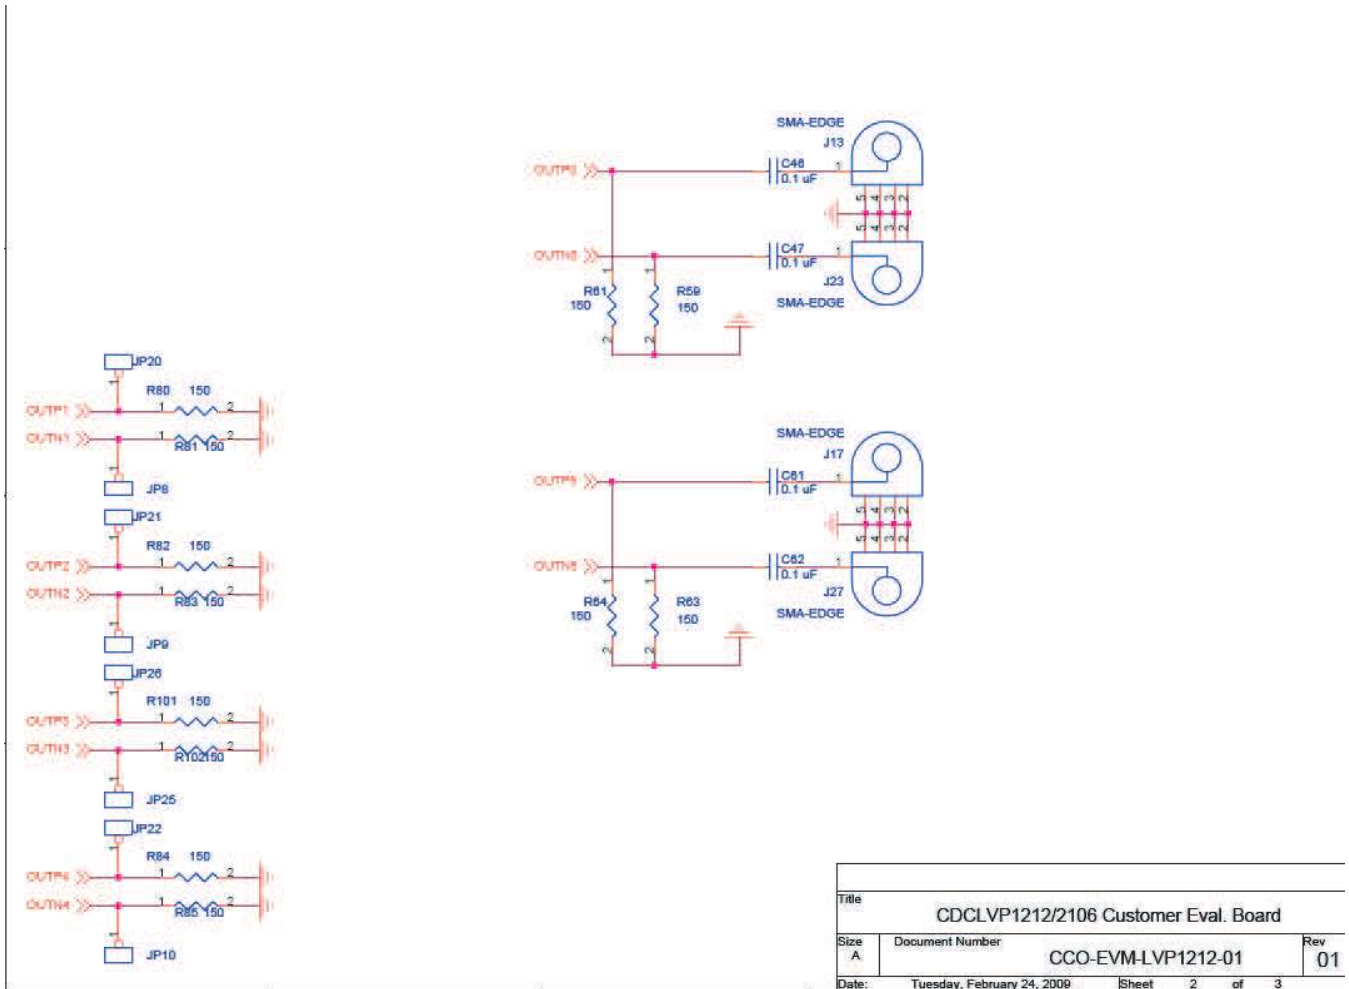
SMA-EDGE
J13
OUTP0
C46
0.1 uF
1
5 4 3 2
5 4 3 2
OUTN0
C47
0.1 uF
1
J23
SMA-EDGE
R61
150
R59
150

JP20
R80 150
OUTP1
OUTN1
R81 150
JP8
JP21
R82 150
OUTP2
OUTN2
R83 150
JP9
JP26
R101 150
OUTP3
OUTN3
R102 150
JP25
JP22
R84 150
OUTP4
OUTN4
R85 150
JP10

SMA-EDGE
J17
OUTP5
C61
0.1 uF
1
5 4 3 2
5 4 3 2
OUTN5
C62
0.1 uF
1
J27
SMA-EDGE
R64
150
R63
150

| Title | CDCLVP1212/2106 Customer Eval. Board | |
|---|---|---|
| Size A | Document Number CCO-EVM-LVP1212-01 | Rev 01 |
| Date: Tuesday, February 24, 2009 | Sheet 2 of 3 | |